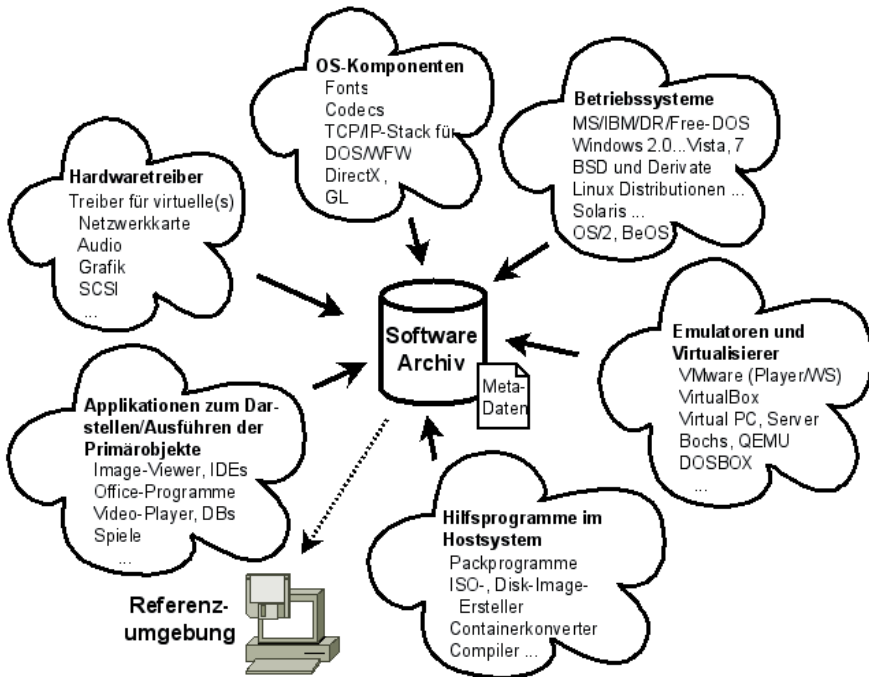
OS-Komponenten
Fonts
Codecs
TCP/IP-Stack für DOS/WFW
DirectX,
GL

Betriebssysteme
MS/IBM/DR/Free-DOS
Windows 2.0...Vista, 7
BSD und Derivate
Linux Distributionen ...
Solaris ...
OS/2, BeOS

Hardwaretreiber
Treiber für virtuelle(s)
Netzwerkkarte
Audio
Grafik
SCSI
...

Software Archiv

Meta-Daten

Emulatoren und Virtualisierer
VMware (Player/WS)
VirtualBox
Virtual PC, Server
Bochs, QEMU
DOSBOX
...

Applikationen zum Darstellen/Ausführen der Primärobjekte
Image-Viewer, IDEs
Office-Programme
Video-Player, DBs
Spiele
...

Hilfsprogramme im Hostsystem
Packprogramme
ISO-, Disk-Image-Ersteller
Containerkonverter
Compiler ...

Referenzumgebung